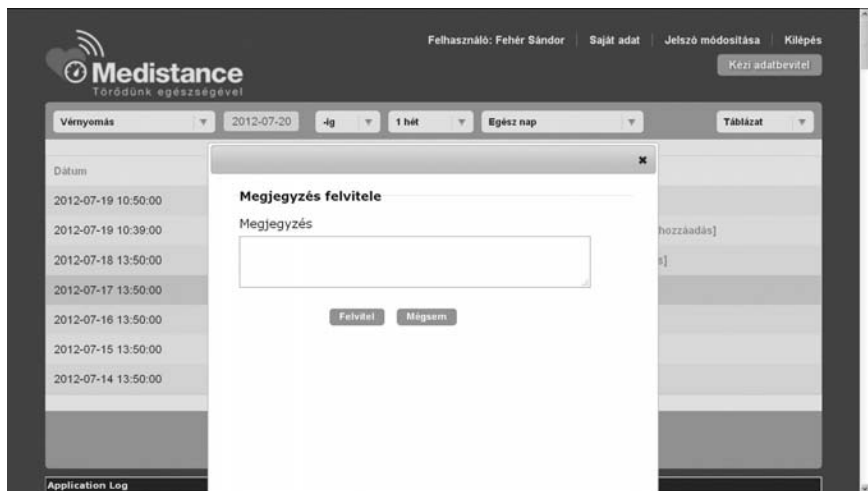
Medistance
Törődünk egészségével

Felhasználó: Fehér Sándor | Saját adat | Jelszó módosítása | Kilépés

Kézi adatbevitel

Vérnyomás | 2012-07-20 | -ig | 1 hét | Egész nap | Táblázat

Dátum
2012-07-19 10:50:00
2012-07-19 10:39:00
2012-07-18 13:50:00
2012-07-17 13:50:00
2012-07-16 13:50:00
2012-07-15 13:50:00
2012-07-14 13:50:00

hozzáadás]
s]

×

Megjegyzés felvitele

Megjegyzés

Felvitel
Mégsem

Application Log